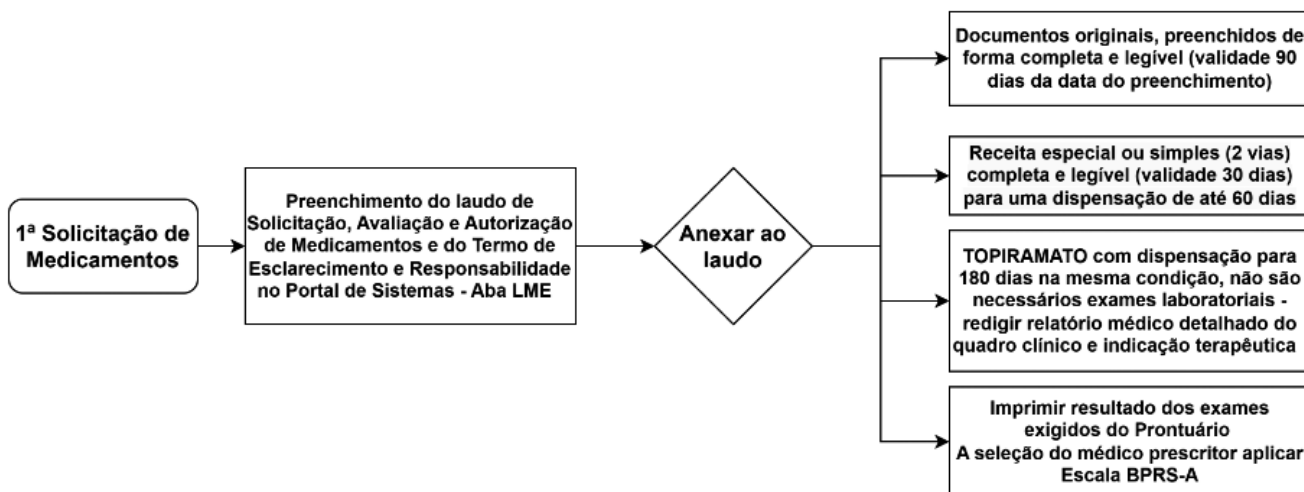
1ª Solicitação de Medicamentos

Preenchimento do laudo de Solicitação, Avaliação e Autorização de Medicamentos e do Termo de Esclarecimento e Responsabilidade no Portal de Sistemas - Aba LME

Anexar ao laudo

Documentos originais, preenchidos de forma completa e legível (validade 90 dias da data do preenchimento)

Receita especial ou simples (2 vias) completa e legível (validade 30 dias) para uma dispensação de até 60 dias

TOPIRAMATO com dispensação para 180 dias na mesma condição, não são necessários exames laboratoriais - redigir relatório médico detalhado do quadro clínico e indicação terapêutica

Imprimir resultado dos exames exigidos do Prontuário
A seleção do médico prescritor aplicar Escala BPRS-A